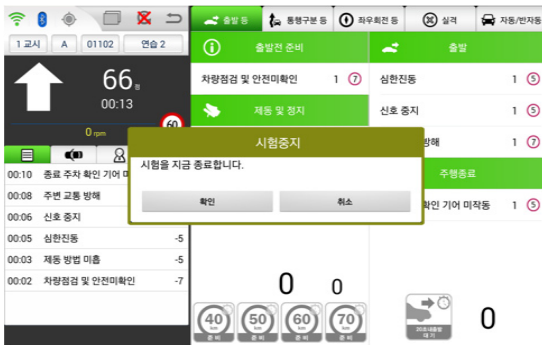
1 교시 A 01102 연습 2

66

00:13

0 rpm

60

00:10 종료 주차 확인 기어 미

00:08 주변 교통 방해

00:06 신호 중지

00:05 심한진동 -5

00:03 제동 방법 미흡 -5

00:02 차량점검 및 안전미확인 -7

출발 등 | 통행구분 등 | 좌우회전 등 | 실격 | 자동/번자동

출발전 준비

차량점검 및 안전미확인 1 7

제동 및 정지

출발

심한진동 1 5

신호 중지 1 5

방해 1 7

주행종료

확인 기어 미작동 1 5

시험중지

시험을 지금 종료합니다.

확인

취소

0 0

40 50 60 70

0